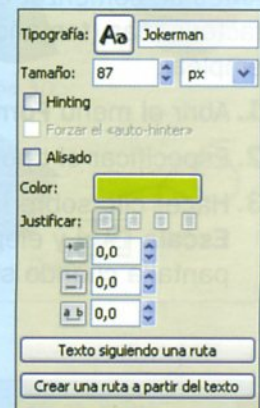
Tipografía: Aa Jokerman

Tamaño: 87 px

Hinting

Forzar el «auto-hinter»

Alisado

Color:

Justificar:

0,0

0,0

a b 0,0

Texto siguiendo una ruta

Crear una ruta a partir del texto

1. Abrir el menú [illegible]

2. Especificar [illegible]

3. H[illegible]

Esca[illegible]

panta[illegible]